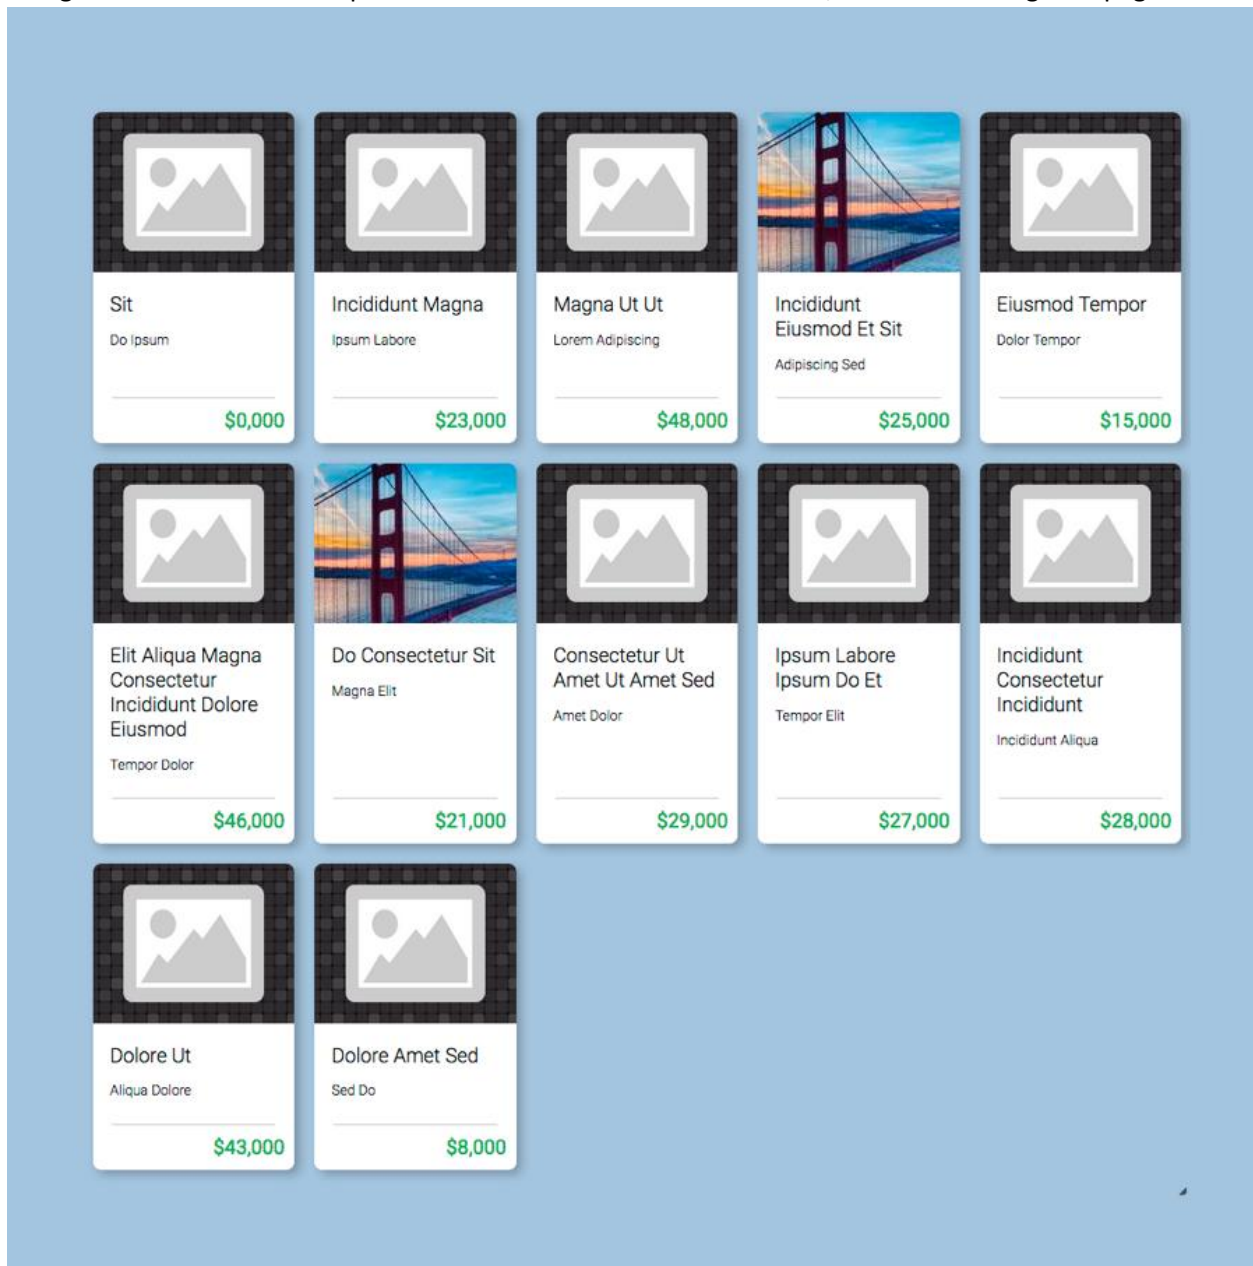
Sit
Do Ipsum
$0,000

Incididunt Magna
Ipsum Labore
$23,000

Magna Ut Ut
Lorem Adipiscing
$48,000

Incididunt Eiusmod Et Sit
Adipiscing Sed
$25,000

Eiusmod Tempor
Dolor Tempor
$15,000

Elit Aliqua Magna Consectetur Incididunt Dolore Eiusmod
Tempor Dolor
$46,000

Do Consectetur Sit
Magna Elit
$21,000

Consectetur Ut Amet Ut Amet Sed
Amet Dolor
$29,000

Ipsum Labore Ipsum Do Et
Tempor Elit
$27,000

Incididunt Consectetur Incididunt
Incididunt Aliqua
$28,000

Dolore Ut
Aliqua Dolore
$43,000

Dolore Amet Sed
Sed Do
$8,000